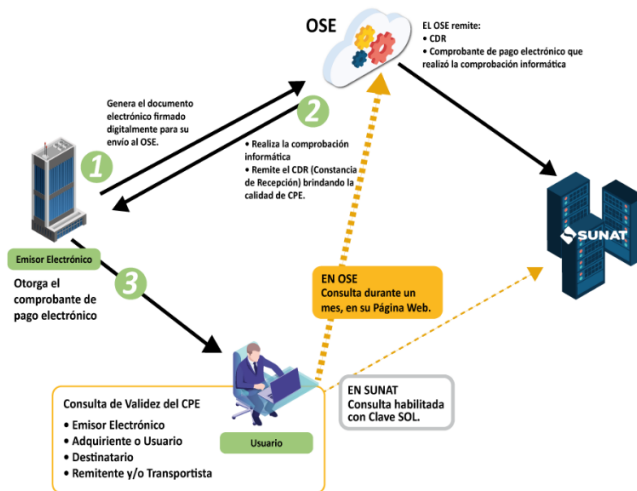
OSE

El OSE remite:
• CDR
• Comprobante de pago electrónico que realizó la comprobación informática

Genera el documento electrónico firmado digitalmente para su envío al OSE.

1

2

• Realiza la comprobación informática
• Remite el CDR (Constancia de Recepción) brindando la calidad de CPE.

SUNAT

Emisor Electrónico

3

Otorga el comprobante de pago electrónico

EN OSE
Consulta durante un mes, en su Página Web.

EN SUNAT
Consulta habilitada con Clave SOL.

Consulta de Validez del CPE
• Emisor Electrónico
• Adquiriente o Usuario
• Destinatario
• Remitente y/o Transportista

Usuario